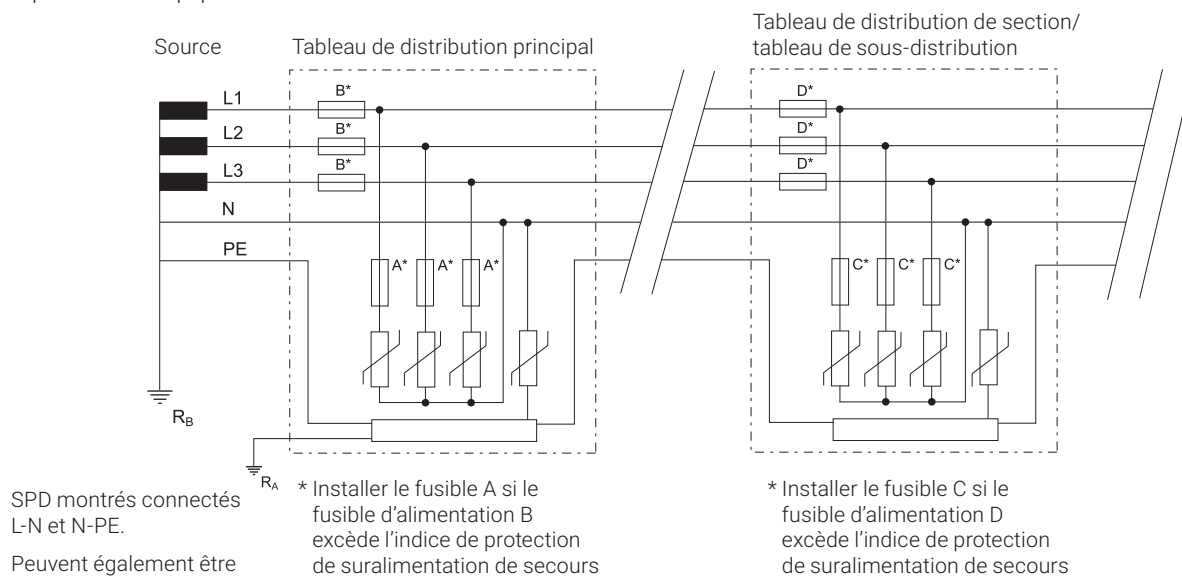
Source

Tableau de distribution principal

Tableau de distribution de section/ tableau de sous-distribution

L1
L2
L3
N
PE

B*
B*
B*

A*
A*
A*

D*
D*
D*

C*
C*
C*

$R_B$

$R_A$

SPD montrés connectés L-N et N-PE.

Peuvent également être

* Installer le fusible A si le fusible d'alimentation B excède l'indice de protection de suralimentation de secours

* Installer le fusible C si le fusible d'alimentation D excède l'indice de protection de suralimentation de secours